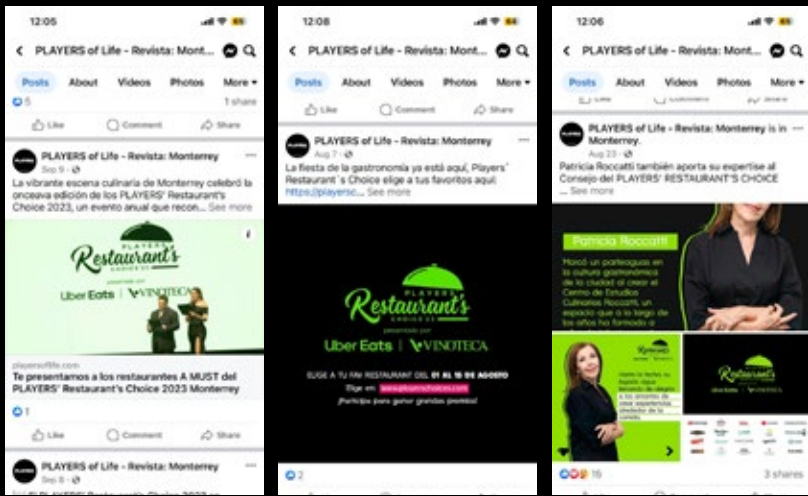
12:05

PLAYERS of Life - Revista: Mont...

Posts About Videos Photos More

5 1 share

Like Comment Share

PLAYERS of Life - Revista: Monterrey
Sep 9

La vibrante escena culinaria de Monterrey celebró la onceava edición de los PLAYERS' Restaurant's Choice 2023, un evento anual que recon... See more

PLAYERS Restaurant's CHOICE 23

Uber Eats | VINOTECA

playersoflife.com

Te presentamos a los restaurantes A MUST del PLAYERS' Restaurant's Choice 2023 Monterrey

1

Like Comment Share

PLAYERS of Life - Revista: Monterrey
Sep 8

12:08

PLAYERS of Life - Revista: Mont...

Posts About Videos Photos More

Like Comment Share

PLAYERS of Life - Revista: Monterrey
Aug 7

La fiesta de la gastronomía ya está aquí, Players' Restaurant´s Choice elige a tus favoritos aquí: https://playersc... See more

PLAYERS Restaurant's CHOICE 23

presentado por

Uber Eats | VINOTECA

ELIGE A TU FAV RESTAURANT DEL 01 AL 15 DE AGOSTO

Elige en: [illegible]

¡Participa para ganar grandes premios!

2

12:06

PLAYERS of Life - Revista: Mont...

Posts About Videos Photos More

PLAYERS of Life - Revista: Monterrey is in Monterrey.
Aug 23

Patricia Roccatti también aporta su expertise al Consejo del PLAYERS' RESTAURANT'S CHOICE ... See more

Patricia Roccatti

Marcó un parteaguas en la cultura gastronómica de la ciudad al crear el Centro de Estudios Culinarios Roccatti, un espacio que a lo largo de los años ha formado a

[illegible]

Restaurant's

Uber Eats | VINOTECA

16 3 shares